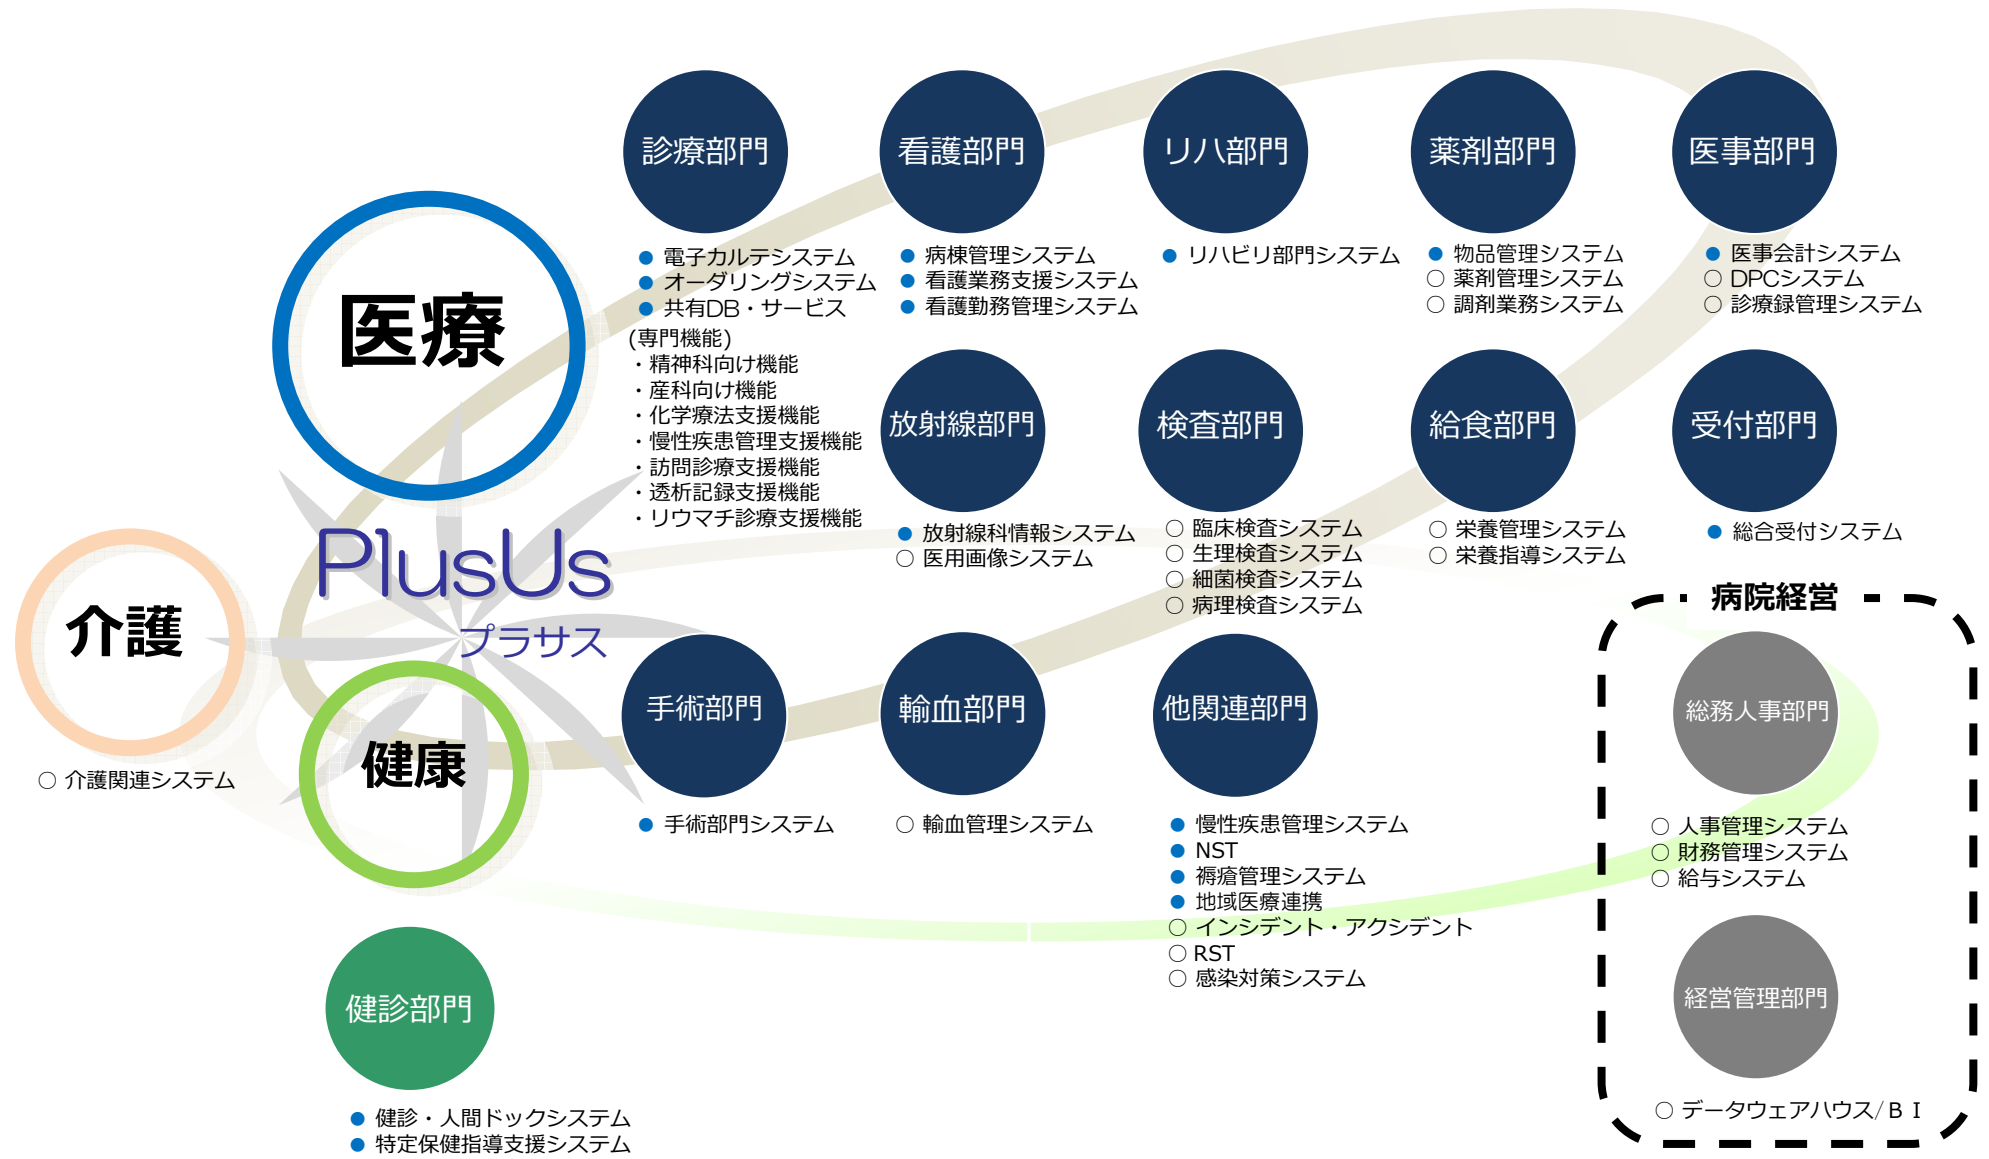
医療

介護

○ 介護関連システム

健康

PlusUs
プラサス

診療部門

● 電子カルテシステム
● オーダリングシステム
● 共有DB・サービス
（専門機能）
・精神科向け機能
・産科向け機能
・化学療法支援機能
・慢性疾患管理支援機能
・訪問診療支援機能
・透析記録支援機能
・リウマチ診療支援機能

看護部門

● 病棟管理システム
● 看護業務支援システム
● 看護勤務管理システム

リハ部門

● リハビリ部門システム

薬剤部門

● 物品管理システム
○ 薬剤管理システム
○ 調剤業務システム

医事部門

● 医事会計システム
○ DPCシステム
○ 診療録管理システム

放射線部門

● 放射線科情報システム
○ 医用画像システム

検査部門

○ 臨床検査システム
○ 生理検査システム
○ 細菌検査システム
○ 病理検査システム

給食部門

○ 栄養管理システム
○ 栄養指導システム

受付部門

● 総合受付システム

病院経営

総務人事部門

○ 人事管理システム
○ 財務管理システム
○ 給与システム

経営管理部門

○ データウェアハウス／ＢＩ

手術部門

● 手術部門システム

輸血部門

○ 輸血管理システム

他関連部門

● 慢性疾患管理システム
● NST
● 褥瘡管理システム
● 地域医療連携
○ インシデント・アクシデント
○ RST
○ 感染対策システム

健診部門

● 健診・人間ドックシステム
● 特定保健指導支援システム